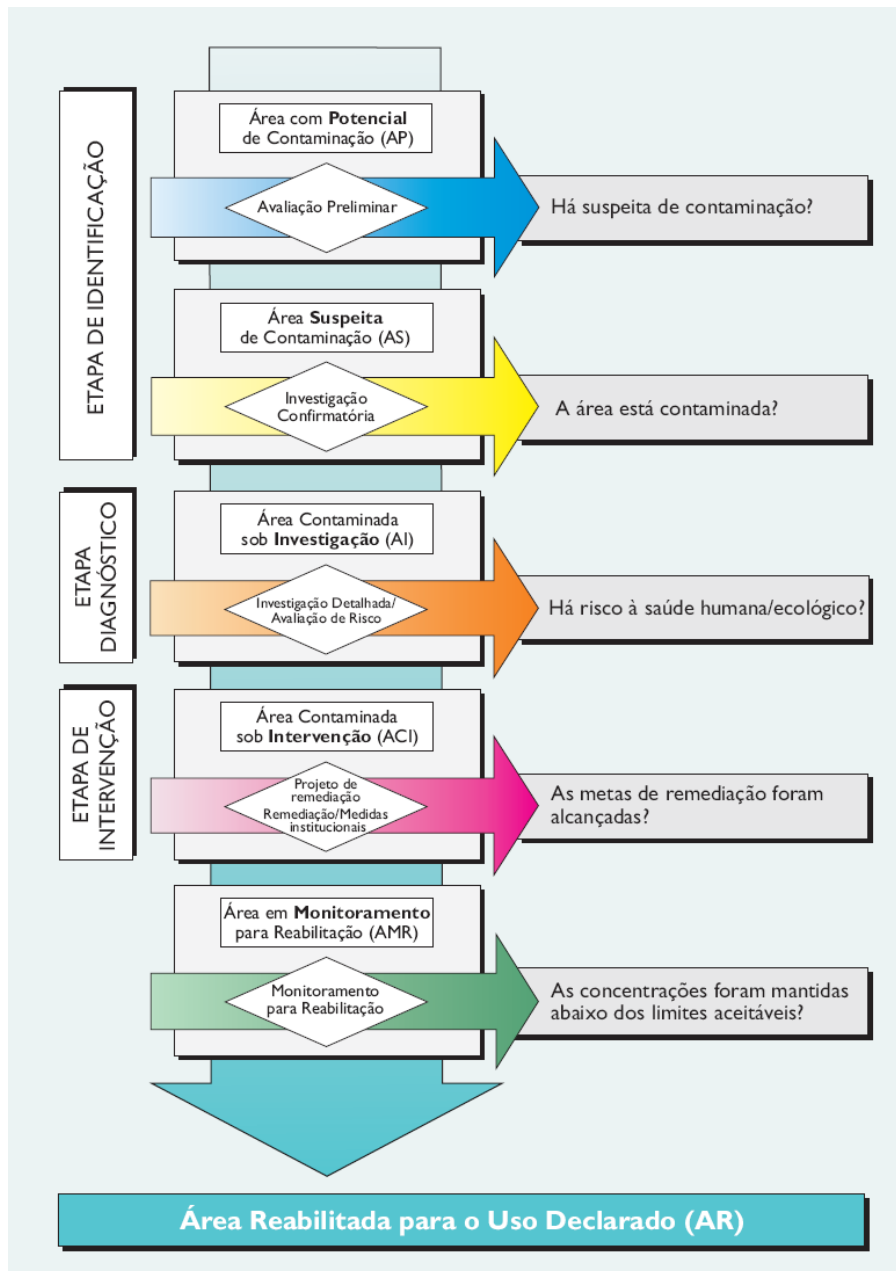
ETAPA DE IDENTIFICAÇÃO

Área com **Potencial** de Contaminação (AP)

Avaliação Preliminar

Há suspeita de contaminação?

Área **Suspeita** de Contaminação (AS)

Investigação Confirmatória

A área está contaminada?

ETAPA DIAGNÓSTICO

Área Contaminada sob **Investigação** (AI)

Investigação Detalhada/ Avaliação de Risco

Há risco à saúde humana/ecológico?

ETAPA DE INTERVENÇÃO

Área Contaminada sob **Intervenção** (ACI)

Projeto de remediação Remediação/Medidas institucionais

As metas de remediação foram alcançadas?

Área em **Monitoramento** para Reabilitação (AMR)

Monitoramento para Reabilitação

As concentrações foram mantidas abaixo dos limites aceitáveis?

Área Reabilitada para o Uso Declarado (AR)